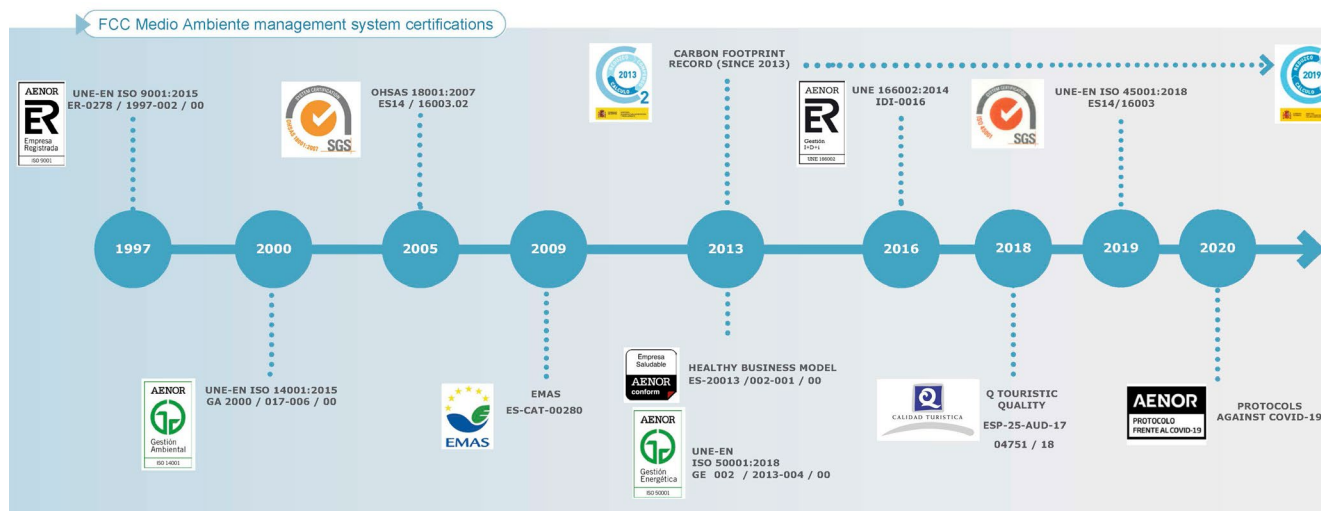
FCC Medio Ambiente management system certifications

AENOR
ER
Empresa Registrada
ISO 9001

UNE-EN ISO 9001:2015
ER-0278 / 1997-002 / 00

OHSAS 18001:2007
ES14 / 16003.02

SGS

2013
CO2

CARBON FOOTPRINT RECORD (SINCE 2013)

AENOR
ER
Gestión I+D+i
UNE 166002

UNE 166002:2014
IDI-0016

SGS

UNE-EN ISO 45001:2018
ES14/16003

2019

1997

2000

2005

2009

2013

2016

2018

2019

2020

AENOR
Gestión Ambiental
ISO 14001

UNE-EN ISO 14001:2015
GA 2000 / 017-006 / 00

EMAS

EMAS
ES-CAT-00280

Empresa Saludable
AENOR
conform

HEALTHY BUSINESS MODEL
ES-20013 /002-001 / 00

AENOR
Gestión Energética
ISO 50001

UNE-EN
ISO 50001:2018
GE 002 / 2013-004 / 00

Q
CALIDAD TURÍSTICA

Q TOURISTIC QUALITY
ESP-25-AUD-17
04751 / 18

AENOR
PROTOCOLO FRENTE AL COVID-19

PROTOCOLS AGAINST COVID-19